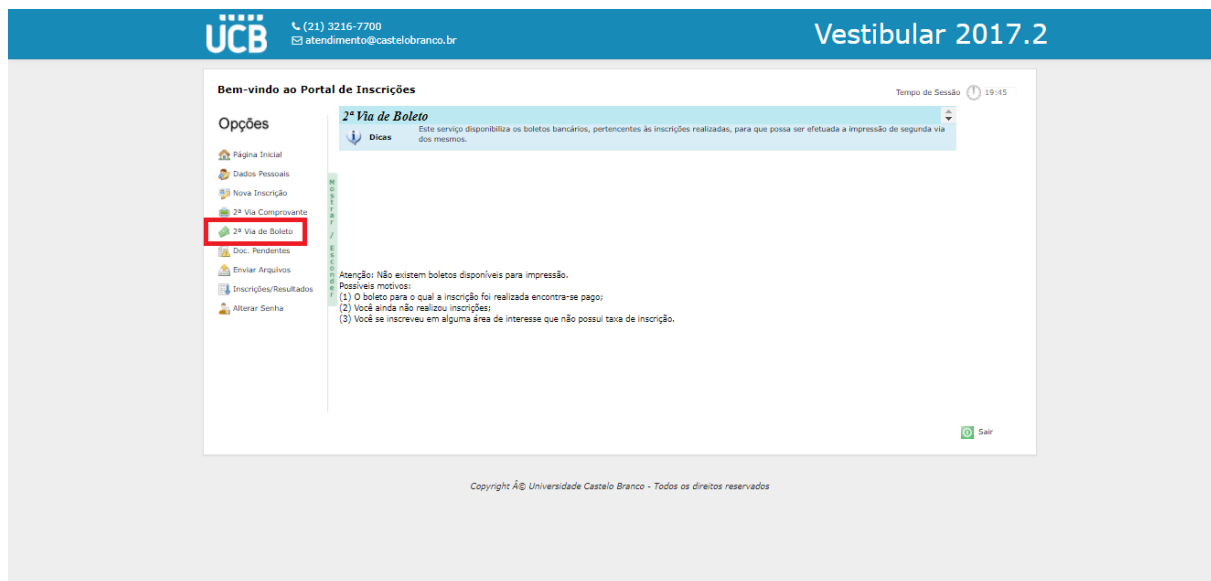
UCB

(21) 3216-7700
atendimento@castelobranco.br

Vestibular 2017.2

Bem-vindo ao Portal de Inscrições

Tempo de Sessão 19:45

Opções

Página Inicial
Dados Pessoais
Nova Inscrição
2ª Via Comprovante
2ª Via de Boleto
Doc. Pendentes
Enviar Arquivos
Inscrições/Resultados
Alterar Senha

Mostrar / Esconder

2ª Via de Boleto

Dicas

Este serviço disponibiliza os boletos bancários, pertencentes às inscrições realizadas, para que possa ser efetuada a impressão de segunda via dos mesmos.

Atenção: Não existem boletos disponíveis para impressão.
Possíveis motivos:
(1) O boleto para o qual a inscrição foi realizada encontra-se pago;
(2) Você ainda não realizou inscrições;
(3) Você se inscreveu em alguma área de interesse que não possui taxa de inscrição.

Sair

Copyright Â© Universidade Castelo Branco - Todos os direitos reservados